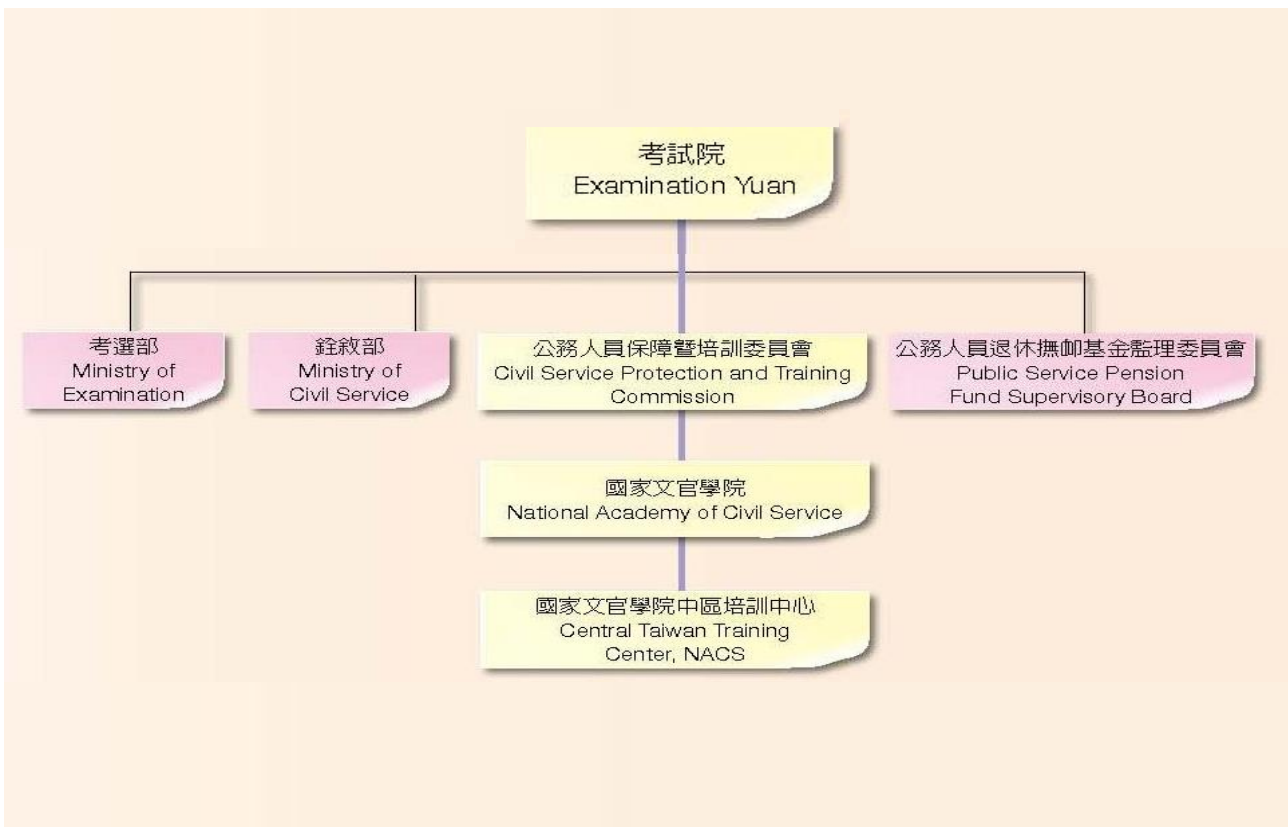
考試院
Examination Yuan

考選部
Ministry of Examination

銓敘部
Ministry of Civil Service

公務人員保障暨培訓委員會
Civil Service Protection and Training Commission

公務人員退休撫卹基金監理委員會
Public Service Pension Fund Supervisory Board

國家文官學院
National Academy of Civil Service

國家文官學院中區培訓中心
Central Taiwan Training Center, NACS